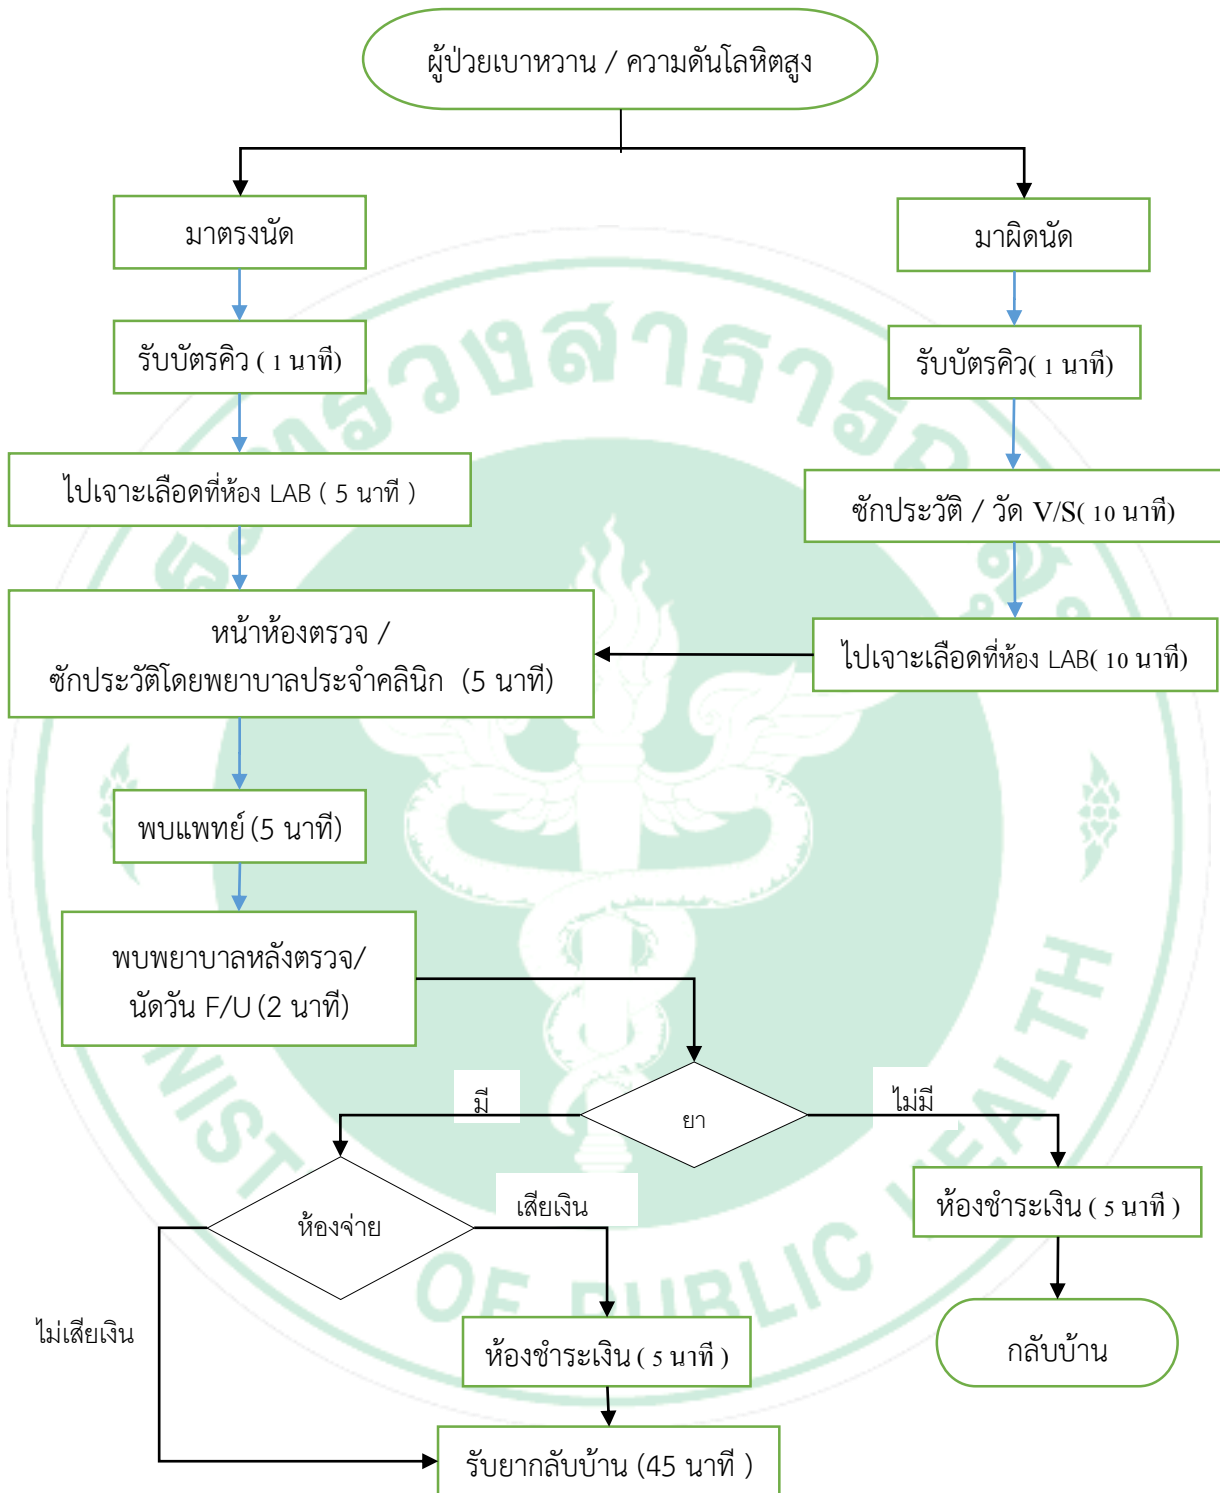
ผู้ป่วยเบาหวาน / ความดันโลหิตสูง

มาตรงนัด

มาผิดนัด

รับบัตรคิว ( 1 นาที)

รับบัตรคิว( 1 นาที)

ไปเจาะเลือดที่ห้อง LAB ( 5 นาที )

ซักประวัติ / วัด V/S( 10 นาที)

หน้าห้องตรวจ /
ซักประวัติโดยพยาบาลประจำคลินิก (5 นาที)

ไปเจาะเลือดที่ห้อง LAB( 10 นาที)

พบแพทย์ (5 นาที)

พบพยาบาลหลังตรวจ/
นัดวัน F/U (2 นาที)

มี

ยา

ไม่มี

ห้องจ่าย

เสียเงิน

ห้องชำระเงิน ( 5 นาที )

ไม่เสียเงิน

ห้องชำระเงิน ( 5 นาที )

กลับบ้าน

รับยากลับบ้าน (45 นาที )